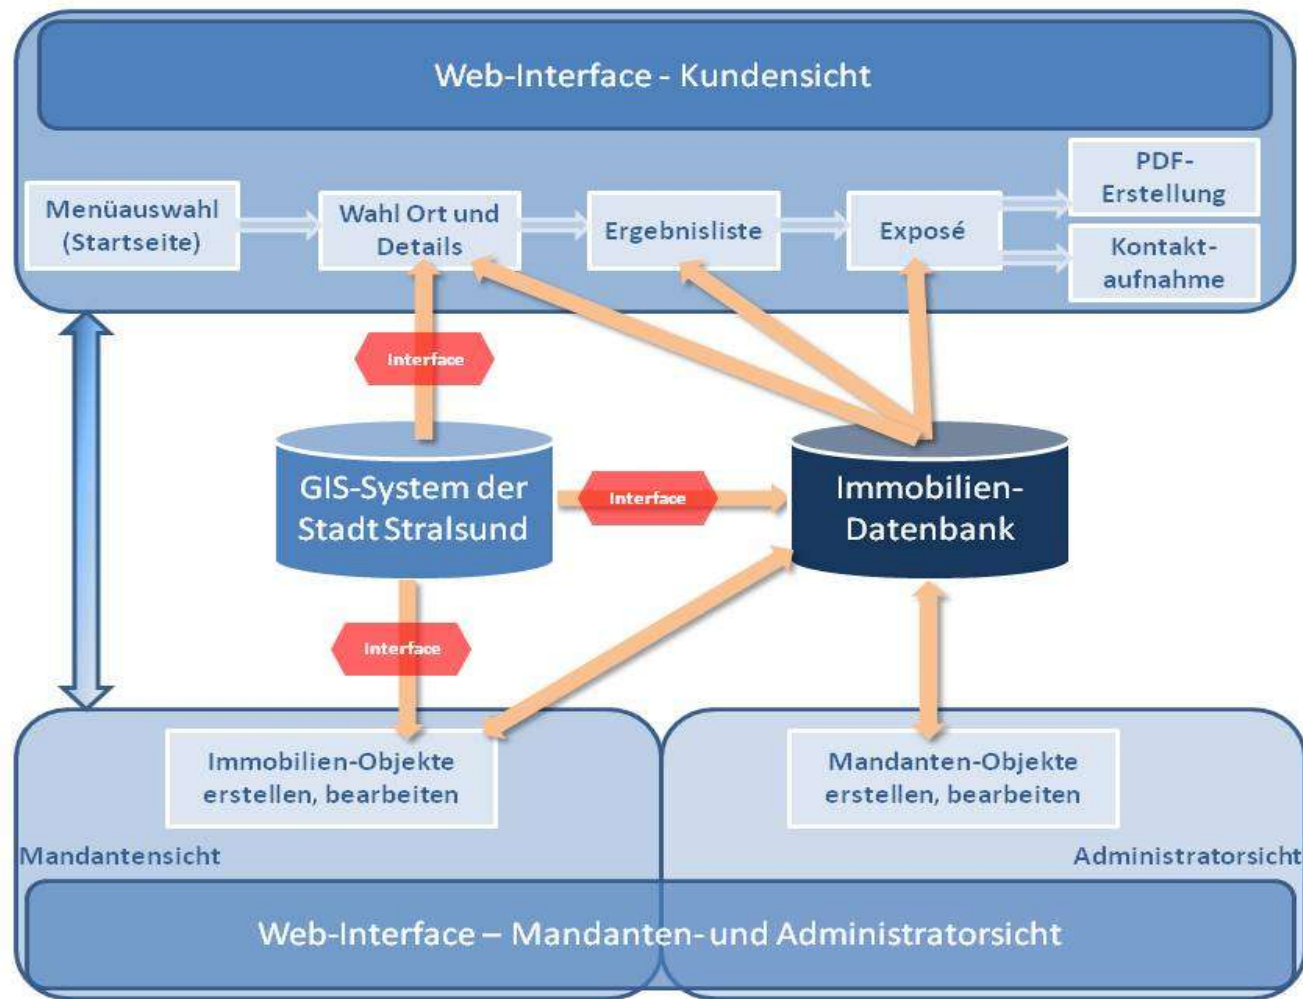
Web-Interface - Kundensicht

Menüauswahl (Startseite)

Wahl Ort und Details

Ergebnisliste

Exposé

PDF-Erstellung

Kontaktaufnahme

Interface

GIS-System der Stadt Stralsund

Interface

Immobilien-Datenbank

Interface

Immobilien-Objekte erstellen, bearbeiten

Mandanten-Objekte erstellen, bearbeiten

Mandantensicht

Administratorsicht

Web-Interface – Mandanten- und Administratorsicht